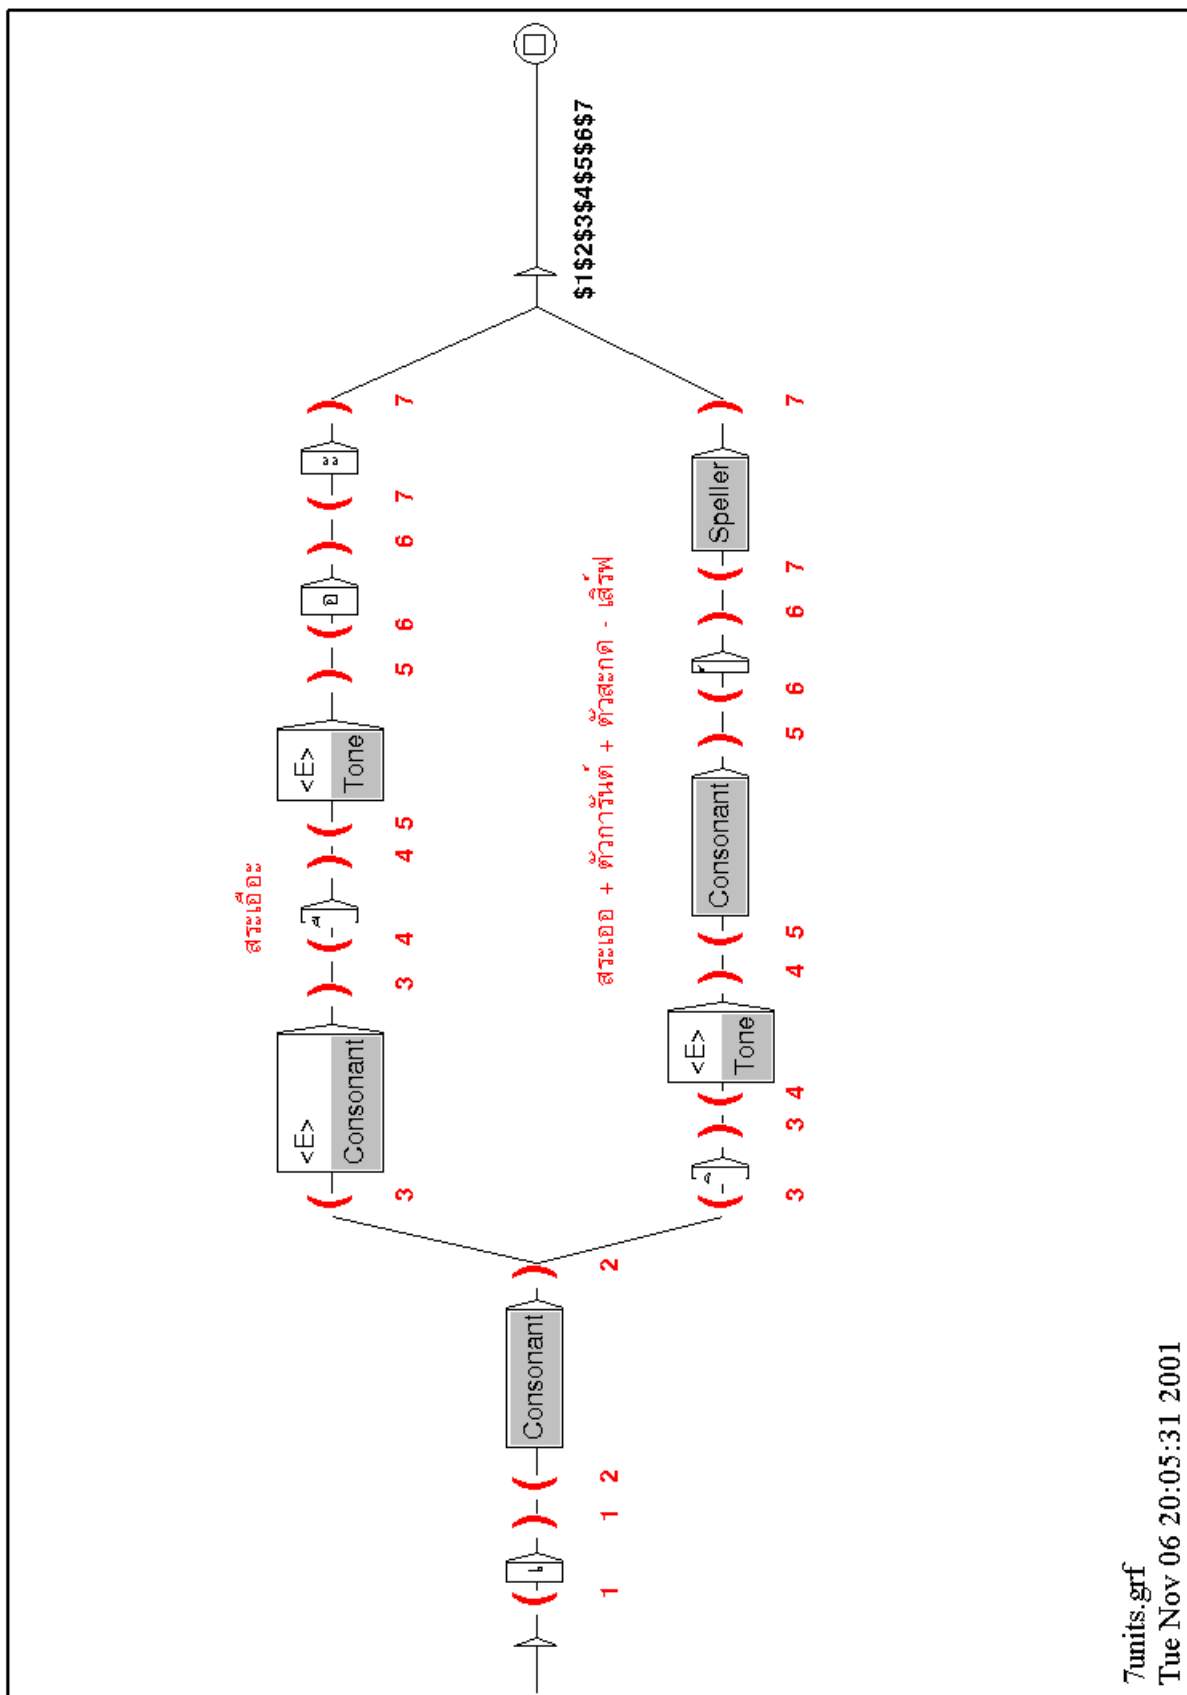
1 เ 1 2 Consonant 2

3 <E> Consonant 3 4 -ี 4 5 <E> Tone 5 6 อ 6 7 ะ 7

สระเอือะ

3 -ิ 3 4 <E> Tone 4 5 Consonant 5 6 ์ 6 7 Speller 7

สระเออ + ตัวการันต์ + ตัวสะกด - เสิร์ฟ

$1$2$3$4$5$6$7

7units.grf
Tue Nov 06 20:05:31 2001